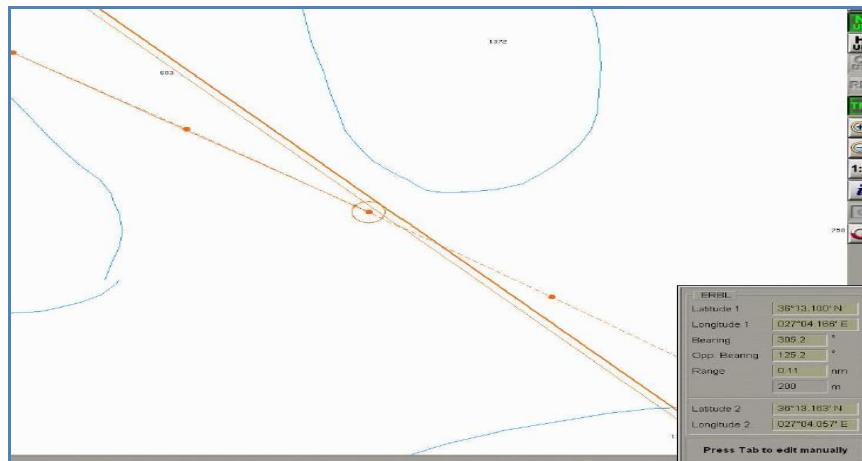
1372

683

758

ERBL

| | | |
|---|---|---|
| Latitude 1 | 36°13.100' N | |
| Longitude 1 | 027°04.166' E | |
| Bearing | 305.2 | ° |
| Opp. Bearing | 125.2 | ° |
| Range | 0.11 | nm |
| | 200 | m |
| Latitude 2 | 36°13.163' N | |
| Longitude 2 | 027°04.057' E | |

Press Tab to edit manually

1: